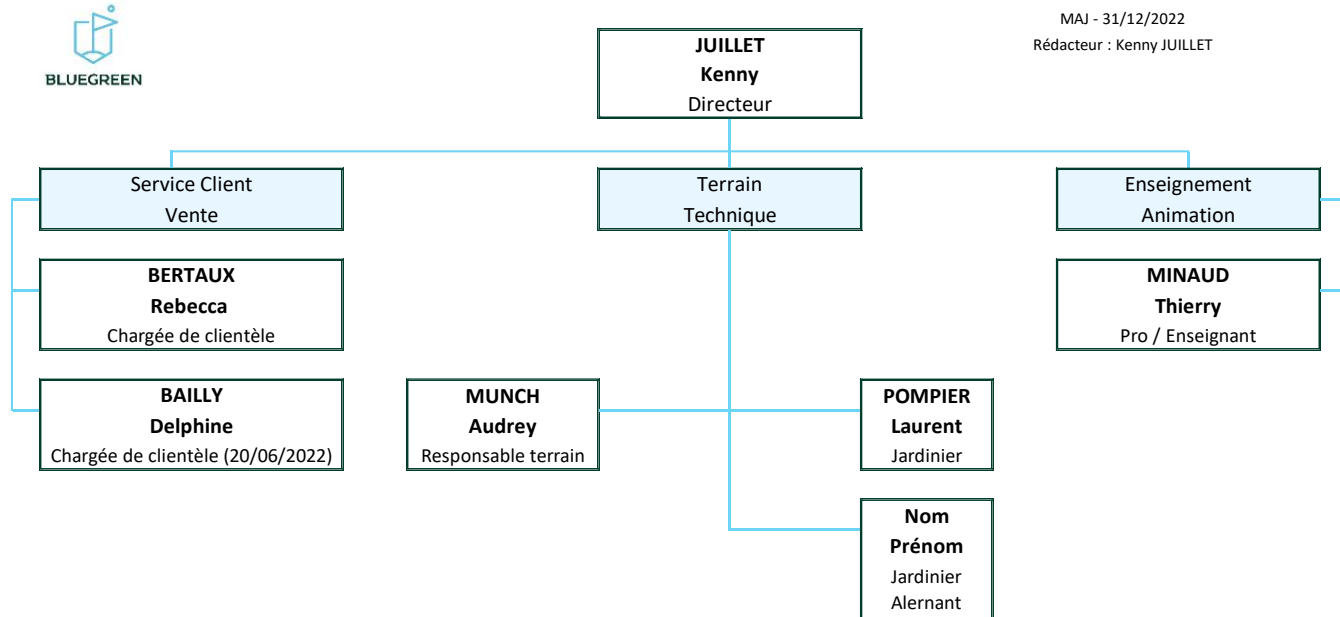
BLUEGREEN

MAJ - 31/12/2022
Rédacteur : Kenny JUILLET

**JUILLET**
**Kenny**
Directeur

Service Client
Vente

Terrain
Technique

Enseignement
Animation

**BERTAUX**
**Rebecca**
Chargée de clientèle

**MINAUD**
**Thierry**
Pro / Enseignant

**BAILLY**
**Delphine**
Chargée de clientèle (20/06/2022)

**MUNCH**
**Audrey**
Responsable terrain

**POMPIER**
**Laurent**
Jardinier

**Nom**
**Prénom**
Jardinier
Alernant